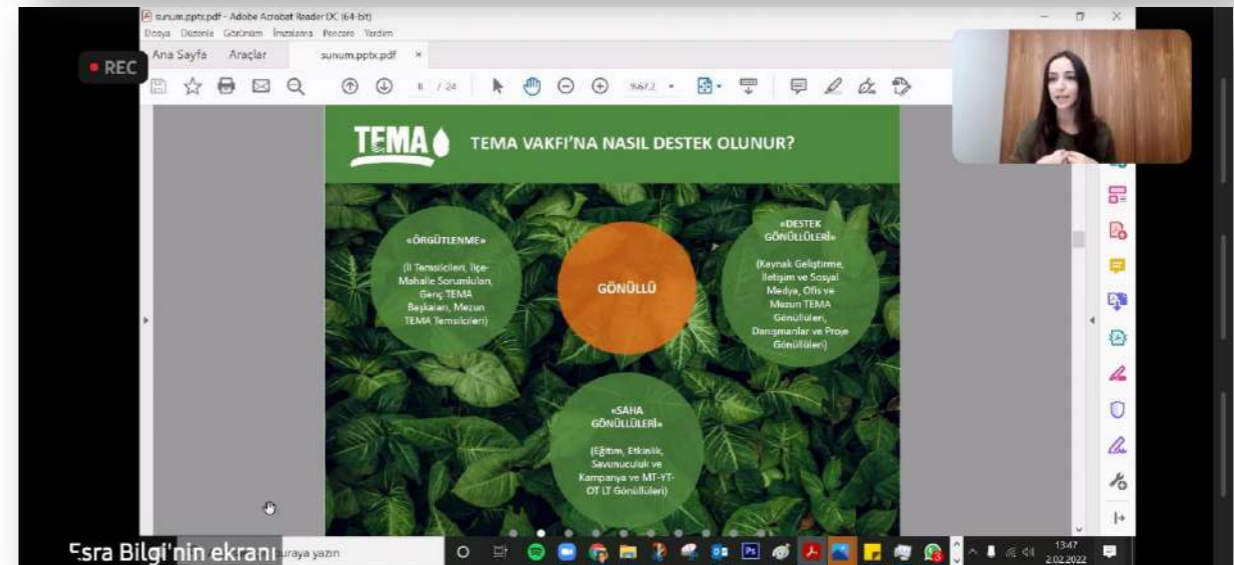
sunum.pptx.pdf - Adobe Acrobat Reader DC (64-bit)
Dosya Düzenle Görünüm İmzalama Pencere Yardım

REC

Ana Sayfa Araçlar sunum.pptx.pdf ×

8 / 24 %67,2

TEMA TEMA VAKFI'NA NASIL DESTEK OLUNUR?

«ÖRGÜTLENME»
(İl Temsilcileri, İlçe-Mahalle Sorumluları, Genç TEMA Başkanları, Mezun TEMA Temsilcileri)

GÖNÜLLÜ

«DESTEK GÖNÜLLÜLERİ»
(Kaynak Geliştirme, İletişim ve Sosyal Medya, Ofis ve Mezun TEMA Gönüllüleri, Danışmanlar ve Proje Gönüllüleri)

«SAHA GÖNÜLLÜLERİ»
(Eğitim, Etkinlik, Savunuculuk ve Kampanya ve MT-YT-OT LT Gönüllüleri)

Esra Bilgi'nin ekranı

uraya yazın

13:47
2.02.2022